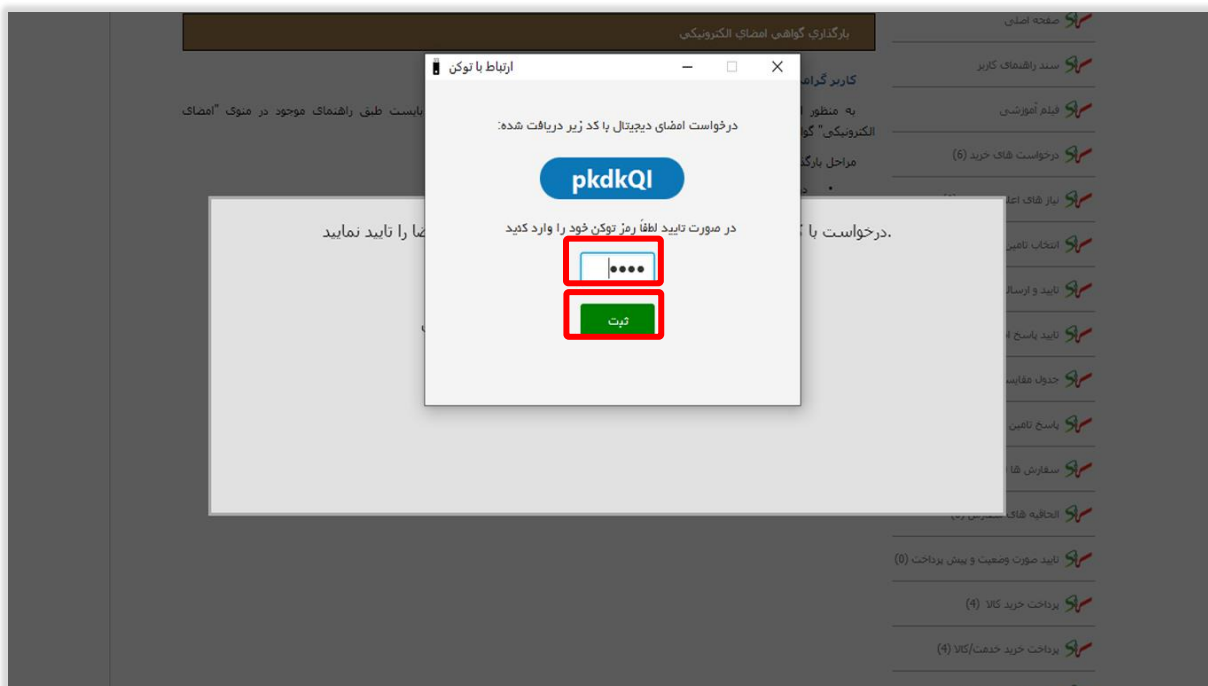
بارگذاری گواهی امضای الکترونیکی

کاربر گرامی

به منظور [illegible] بایست طبق راهنمای موجود در منوی "امضای الکترونیکی" گو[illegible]

مراحل بارگ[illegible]

.درخواست با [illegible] ضا را تایید نمایید

ارتباط با توکن

درخواست امضای دیجیتال با کد زیر دریافت شده:

pkdkQI

در صورت تایید لطفاً رمز توکن خود را وارد کنید

••••

ثبت

صفحه اصلی

سند راهنمای کاربر

فیلم آموزشی

درخواست های خرید (6)

نیاز های اعلا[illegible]

انتخاب تامین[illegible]

تایید و ارسال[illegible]

تایید پاسخ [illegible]

جدول مقایس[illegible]

پاسخ تامین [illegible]

سفارش ها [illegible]

الحاقیه های سفارش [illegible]

تایید صورت وضعیت و پیش پرداخت (0)

پرداخت خرید کالا (4)

پرداخت خرید خدمت/کالا (4)